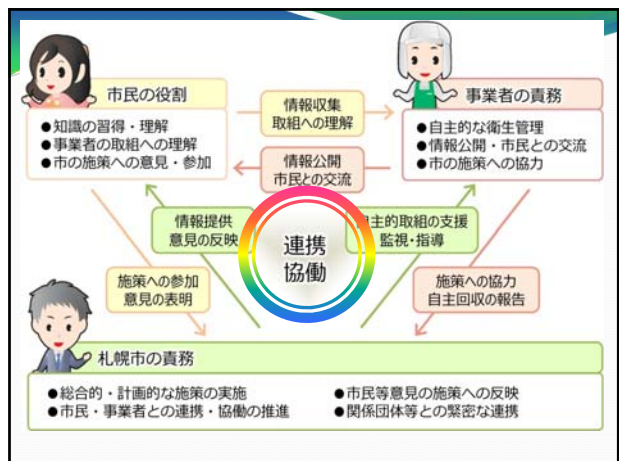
市民の役割

●知識の習得・理解
●事業者の取組への理解
●市の施策への意見・参加

情報収集
取組への理解

情報公開
市民との交流

事業者の責務

●自主的な衛生管理
●情報公開・市民との交流
●市の施策への協力

情報提供
意見の反映

連携
協働

自主的取組の支援
監視・指導

施策への参加
意見の表明

施策への協力
自主回収の報告

札幌市の責務

●総合的・計画的な施策の実施
●市民・事業者との連携・協働の推進
●市民等意見の施策への反映
●関係団体等との緊密な連携